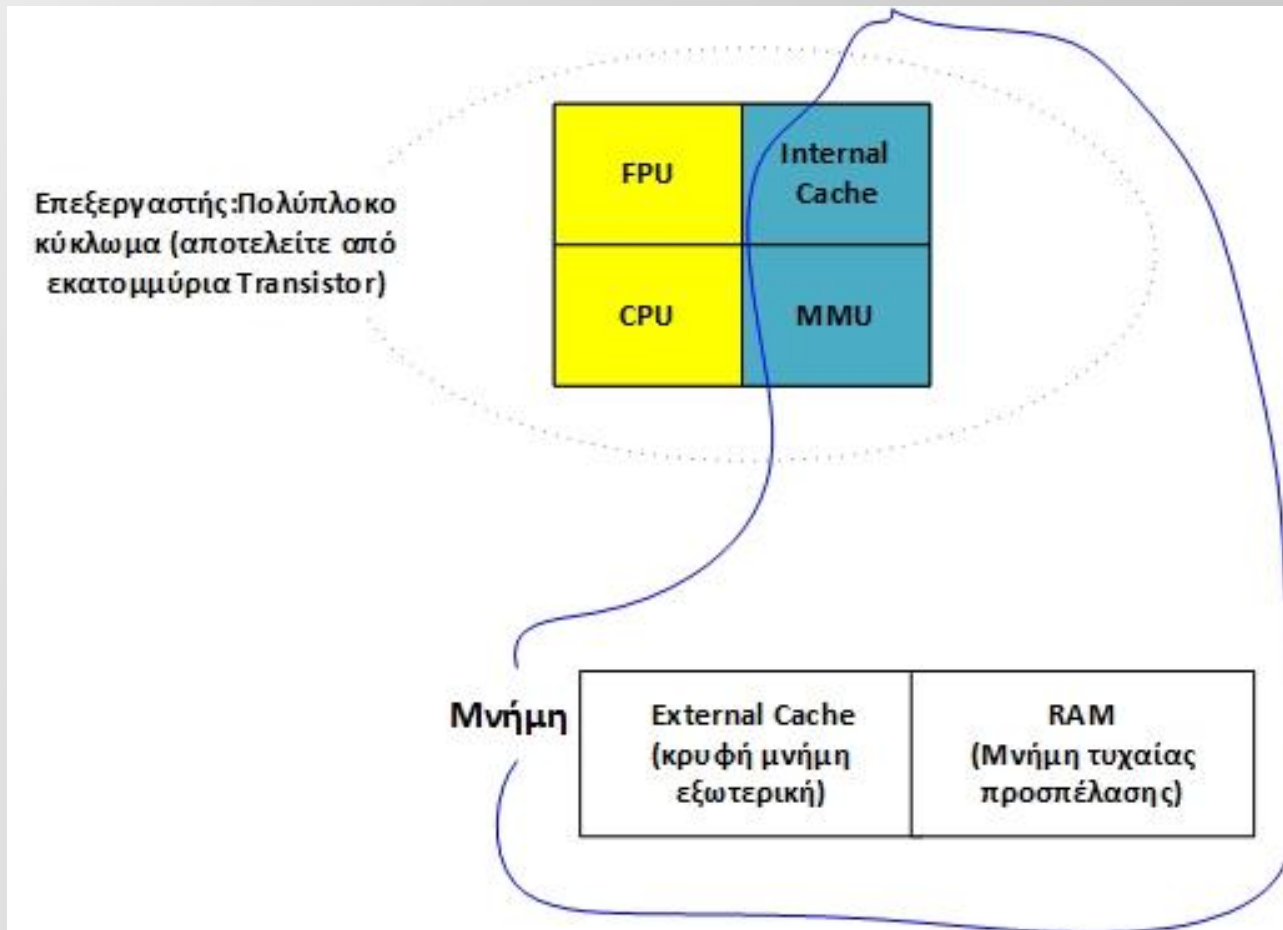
Επεξεργαστής:Πολύπλοκο κύκλωμα (αποτελείτε από εκατομμύρια Transistor)

| FPU | Internal Cache |
|---|---|
| CPU | MMU |

Μνήμη

| External Cache (κρυφή μνήμη εξωτερική) | RAM (Μνήμη τυχαίας προσπέλασης) |
|---|---|